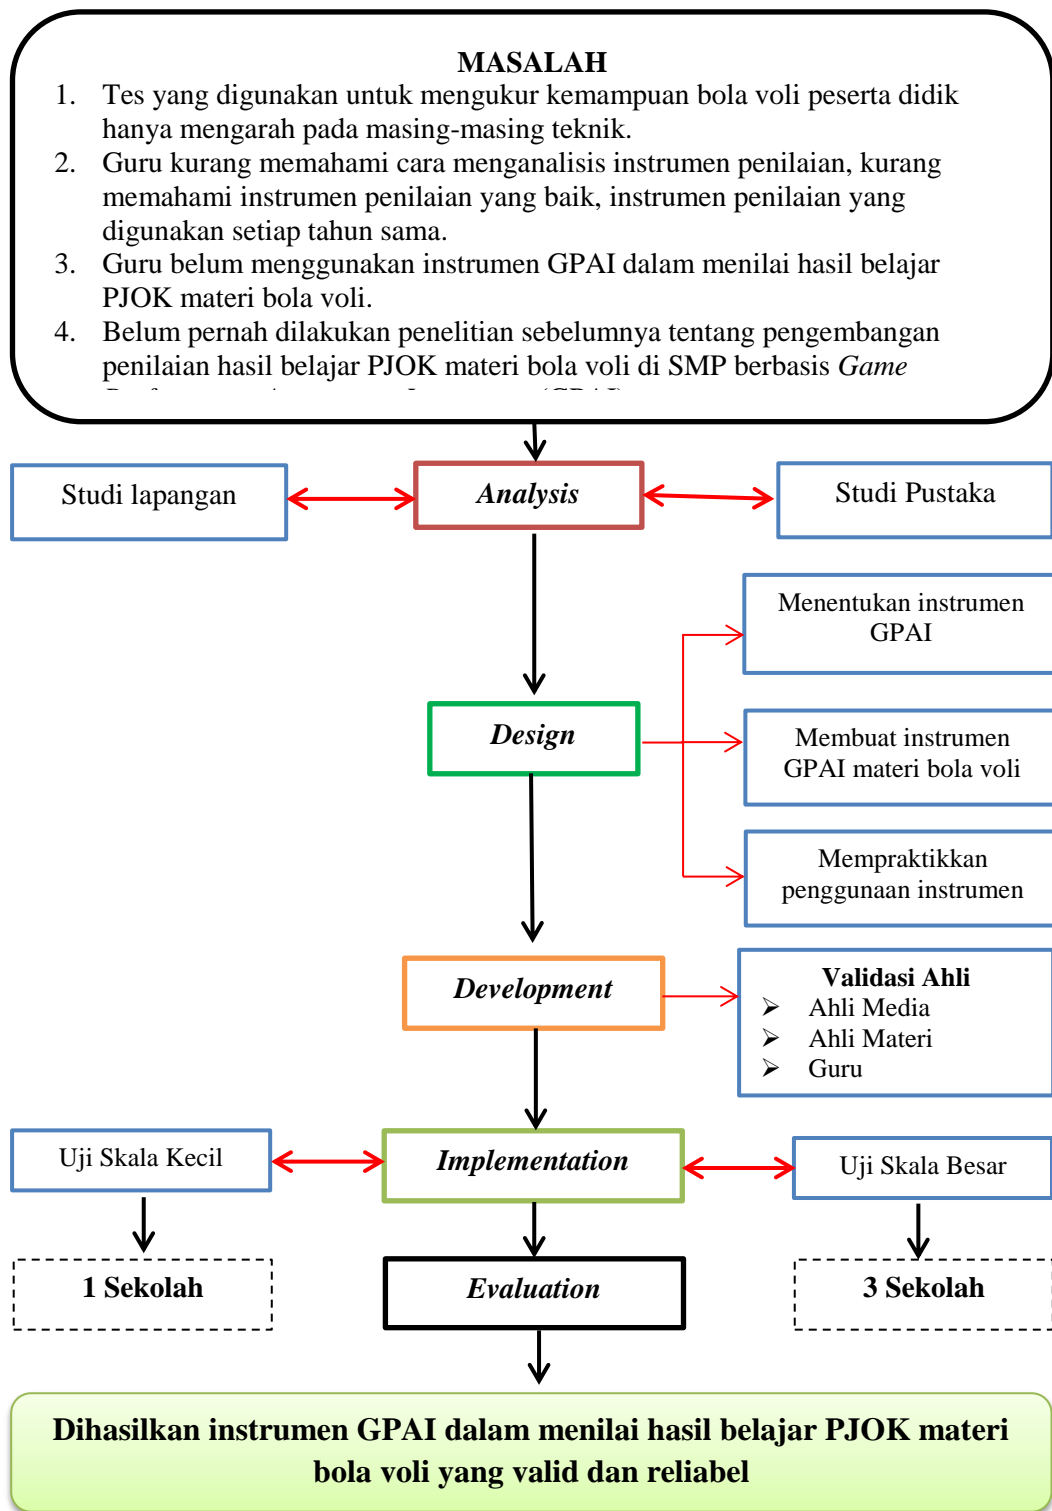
MASALAH

1. Tes yang digunakan untuk mengukur kemampuan bola voli peserta didik hanya mengarah pada masing-masing teknik.
2. Guru kurang memahami cara menganalisis instrumen penilaian, kurang memahami instrumen penilaian yang baik, instrumen penilaian yang digunakan setiap tahun sama.
3. Guru belum menggunakan instrumen GPAI dalam menilai hasil belajar PJOK materi bola voli.
4. Belum pernah dilakukan penelitian sebelumnya tentang pengembangan penilaian hasil belajar PJOK materi bola voli di SMP berbasis *Game* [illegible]

Studi lapangan

*Analysis*

Studi Pustaka

Menentukan instrumen GPAI

*Design*

Membuat instrumen GPAI materi bola voli

Mempraktikkan penggunaan instrumen

*Development*

Validasi Ahli
➢ Ahli Media
➢ Ahli Materi
➢ Guru

Uji Skala Kecil

*Implementation*

Uji Skala Besar

1 Sekolah

*Evaluation*

3 Sekolah

Dihasilkan instrumen GPAI dalam menilai hasil belajar PJOK materi bola voli yang valid dan reliabel